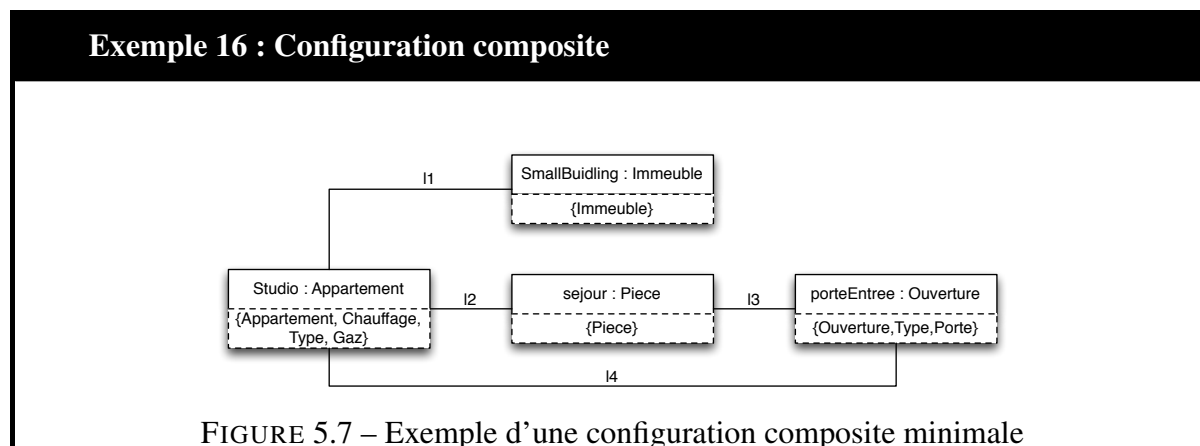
Exemple 16 : Configuration composite

l1

SmallBuidling : Immeuble

{Immeuble}

Studio : Appartement

{Appartement, Chauffage, Type, Gaz}

l2

sejour : Piece

{Piece}

l3

porteEntree : Ouverture

{Ouverture,Type,Porte}

l4

FIGURE 5.7 – Exemple d'une configuration composite minimale